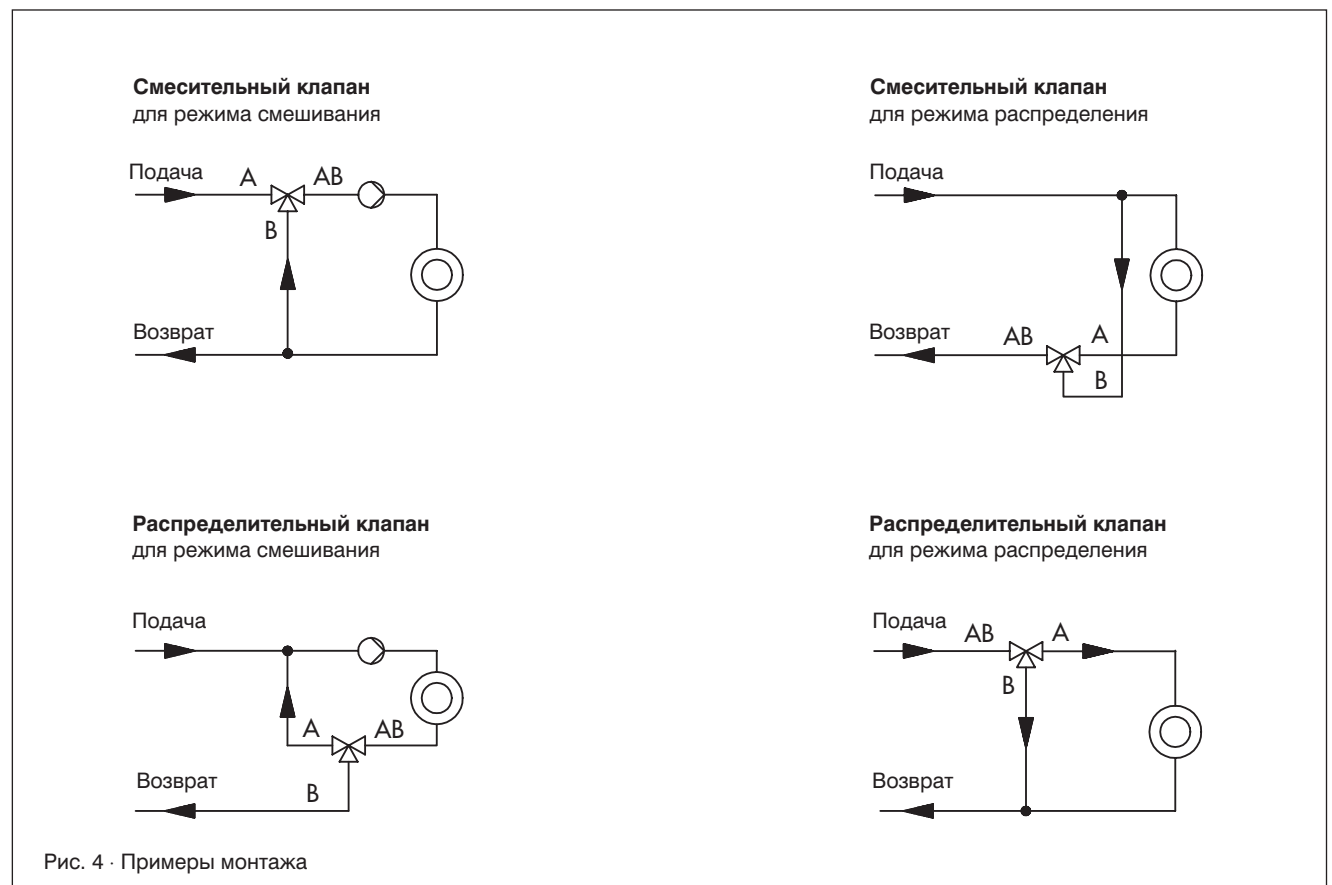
**Смесительный клапан**
для режима смешивания

Подача A AB
B
Возврат

**Смесительный клапан**
для режима распределения

Подача
Возврат AB A
B

**Распределительный клапан**
для режима смешивания

Подача
A AB
Возврат B

**Распределительный клапан**
для режима распределения

Подача AB A
B
Возврат

Рис. 4 · Примеры монтажа